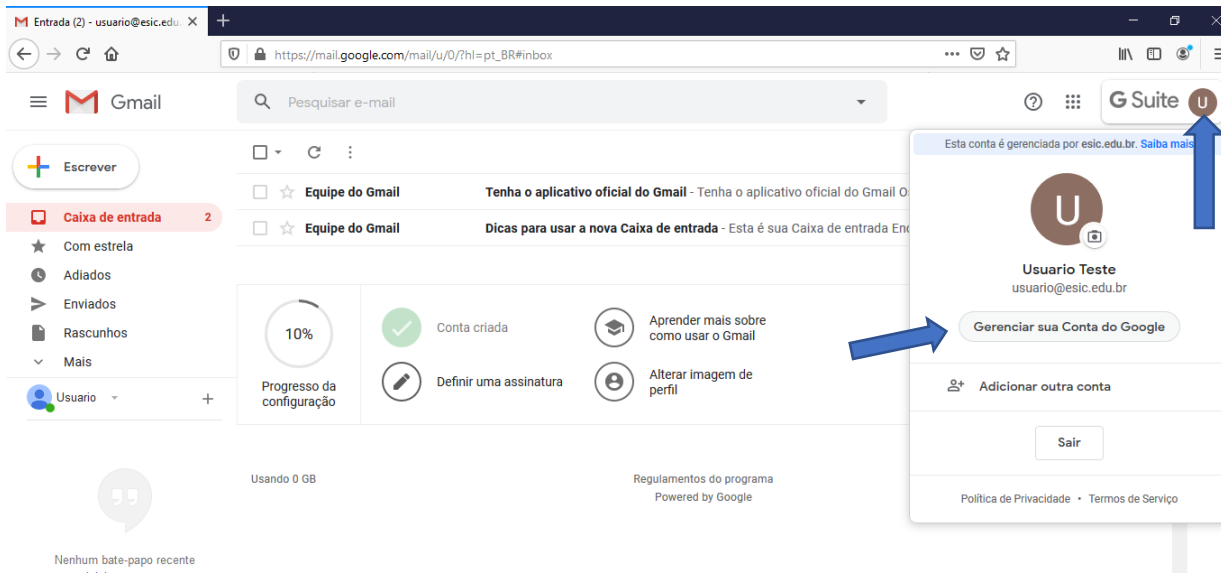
Entrada (2) - usuario@esic.edu.

https://mail.google.com/mail/u/0/?hl=pt_BR#inbox

Gmail

Pesquisar e-mail

G Suite U

Escrever

Caixa de entrada 2

Com estrela

Adiados

Enviados

Rascunhos

Mais

Usuario

Equipe do Gmail Tenha o aplicativo oficial do Gmail - Tenha o aplicativo oficial do Gmail O

Equipe do Gmail Dicas para usar a nova Caixa de entrada - Esta é sua Caixa de entrada End

10%

Progresso da configuração

Conta criada

Definir uma assinatura

Aprender mais sobre como usar o Gmail

Alterar imagem de perfil

Usando 0 GB

Regulamentos do programa

Powered by Google

Nenhum bate-papo recente

Esta conta é gerenciada por esic.edu.br. Saiba mais

U

Usuario Teste

usuario@esic.edu.br

Gerenciar sua Conta do Google

Adicionar outra conta

Sair

Política de Privacidade • Termos de Serviço